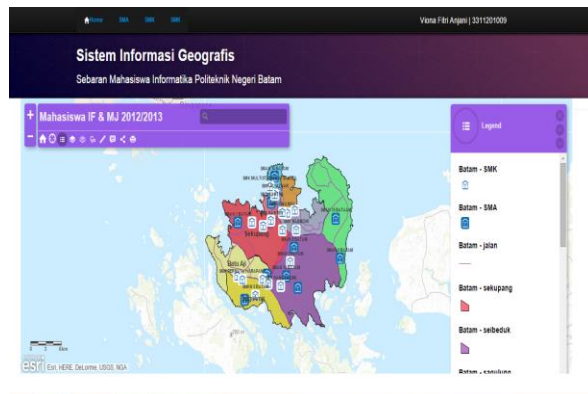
Home SMA SMK SMK

Viona Fitri Anjani | 3311201009

Sistem Informasi Geografis

Sebaran Mahasiswa Informatika Politeknik Negeri Batam

Mahasiswa IF & MJ 2012/2013

Legend

Batam - SMK

Batam - SMA

Batam - jalan

Batam - sekupang

Batam - seibeduk

Batam - sagulung

Sekupang

Batu Aji

0 6km

esri Esri, HERE, DeLorme, USGS, NGA